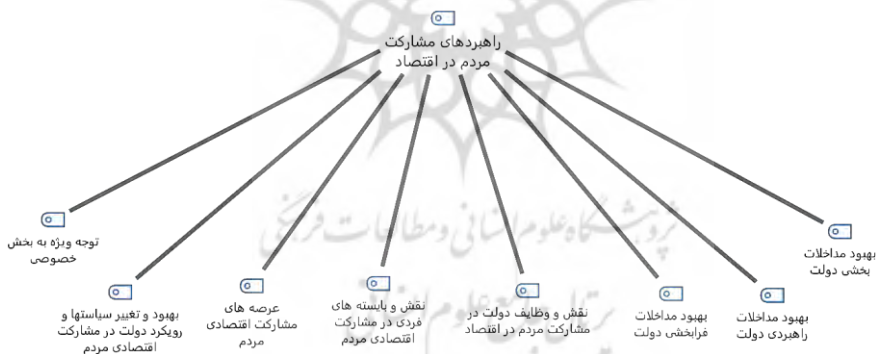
راهبردهای مشارکت مردم در اقتصاد

توجه ویژه به بخش خصوصی

بهبود و تغییر سیاستها و رویکرد دولت در مشارکت اقتصادی مردم

عرصه های مشارکت اقتصادی مردم

نقش و بایسته های فردی در مشارکت اقتصادی مردم

نقش و وظایف دولت در مشارکت مردم در اقتصاد

بهبود مداخلات فرابخشی دولت

بهبود مداخلات راهبردی دولت

بهبود مداخلات بخشی دولت

پژوهشگاه علوم انسانی و مطالعات فرهنگی